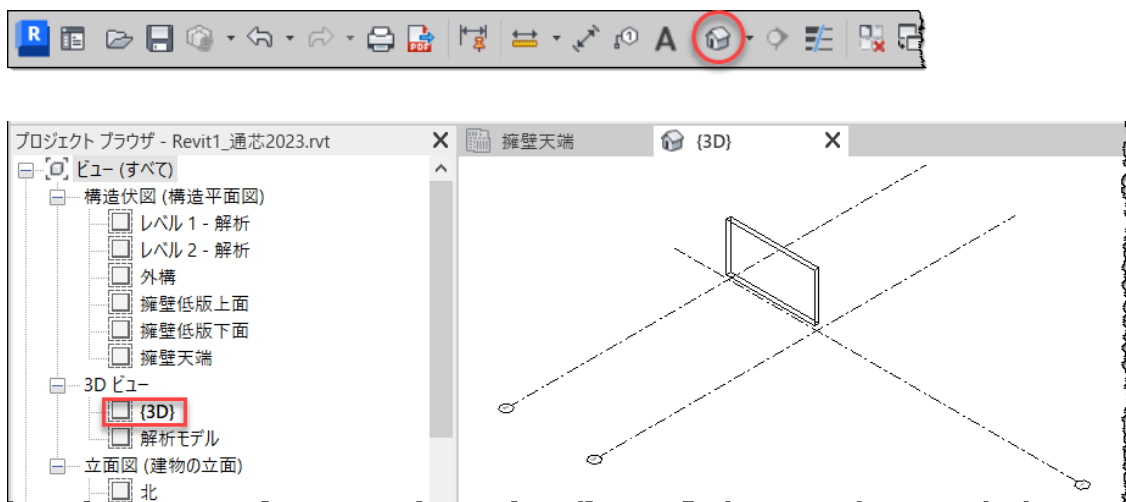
R

プロジェクト ブラウザ - Revit1_通芯2023.rvt
ビュー (すべて)
構造伏図 (構造平面図)
レベル 1 - 解析
レベル 2 - 解析
外構
擁壁低版上面
擁壁低版下面
擁壁天端
3D ビュー
{3D}
解析モデル
立面図 (建物の立面)
北

擁壁天端
{3D}